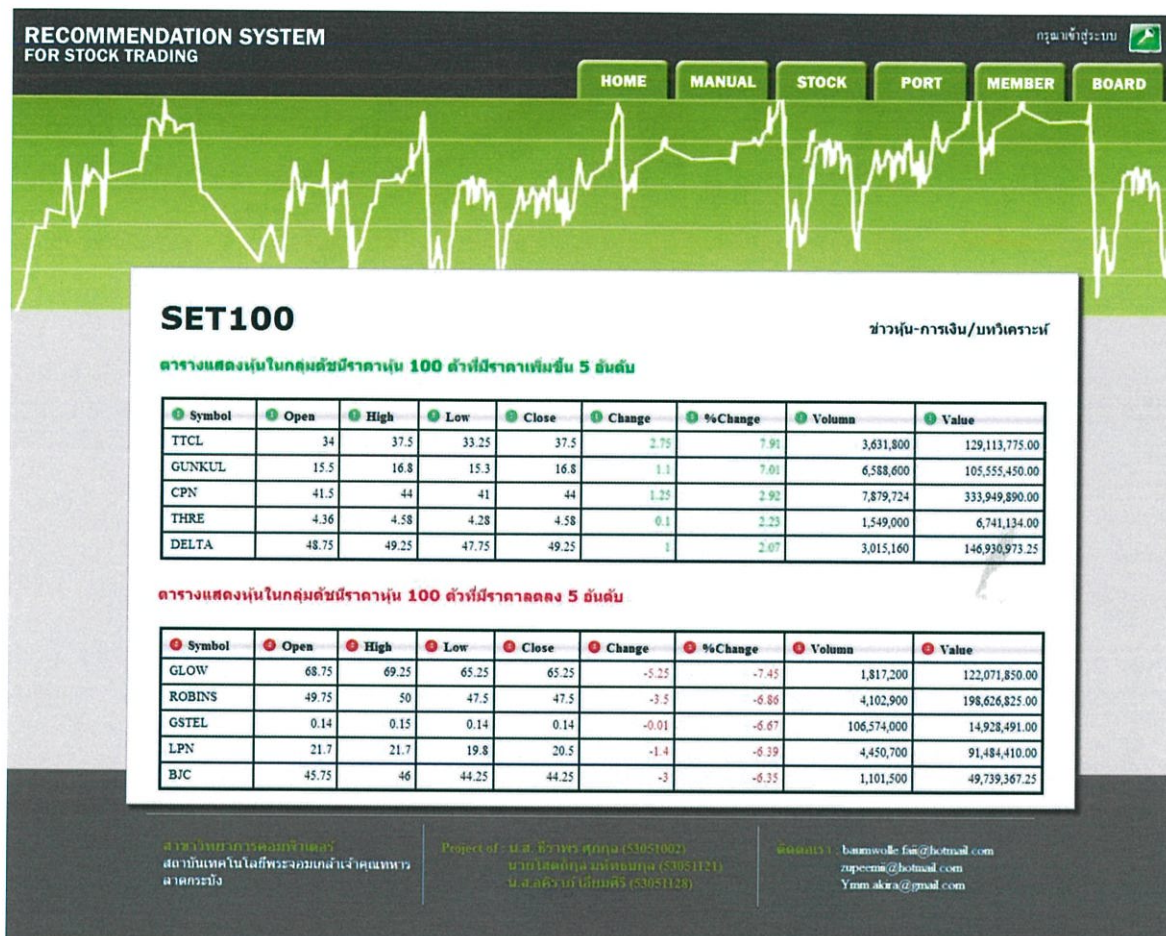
RECOMMENDATION SYSTEM
FOR STOCK TRADING

กรุณาเข้าสู่ระบบ

HOME MANUAL STOCK PORT MEMBER BOARD

SET100

ข่าวหุ้น-การเงิน/บทวิเคราะห์

ตารางแสดงหุ้นในกลุ่มดัชนีราคาหุ้น 100 ตัวที่มีราคาเพิ่มขึ้น 5 อันดับ

| Symbol | Open | High | Low | Close | Change | %Change | Volumn | Value |
|---|---|---|---|---|---|---|---|---|
| TTCL | 34 | 37.5 | 33.25 | 37.5 | 2.75 | 7.91 | 3,631,800 | 129,113,775.00 |
| GUNKUL | 15.5 | 16.8 | 15.3 | 16.8 | 1.1 | 7.01 | 6,588,600 | 105,555,450.00 |
| CPN | 41.5 | 44 | 41 | 44 | 1.25 | 2.92 | 7,879,724 | 333,949,890.00 |
| THRE | 4.36 | 4.58 | 4.28 | 4.58 | 0.1 | 2.23 | 1,549,000 | 6,741,134.00 |
| DELTA | 48.75 | 49.25 | 47.75 | 49.25 | 1 | 2.07 | 3,015,160 | 146,930,973.25 |

ตารางแสดงหุ้นในกลุ่มดัชนีราคาหุ้น 100 ตัวที่มีราคาลดลง 5 อันดับ

| Symbol | Open | High | Low | Close | Change | %Change | Volumn | Value |
|---|---|---|---|---|---|---|---|---|
| GLOW | 68.75 | 69.25 | 65.25 | 65.25 | -5.25 | -7.45 | 1,817,200 | 122,071,850.00 |
| ROBINS | 49.75 | 50 | 47.5 | 47.5 | -3.5 | -6.86 | 4,102,900 | 198,626,825.00 |
| GSTEL | 0.14 | 0.15 | 0.14 | 0.14 | -0.01 | -6.67 | 106,574,000 | 14,928,491.00 |
| LPN | 21.7 | 21.7 | 19.8 | 20.5 | -1.4 | -6.39 | 4,450,700 | 91,484,410.00 |
| BJC | 45.75 | 46 | 44.25 | 44.25 | -3 | -6.35 | 1,101,500 | 49,739,367.25 |

สาขาวิทยาการคอมพิวเตอร์
สถาบันเทคโนโลยีพระจอมเกล้าเจ้าคุณทหารลาดกระบัง

Project of : น.ส. ธิราพร สุกกุล (53051002)
นายโสตถิกุล มหัทธนกุล (53051121)
น.ส.ลลิราภ์ เลียมศิริ (53051128)

ติดต่อเรา : baumwolle fai@hotmail.com
zupeemi@hotmail.com
Ymm akira@gmail.com